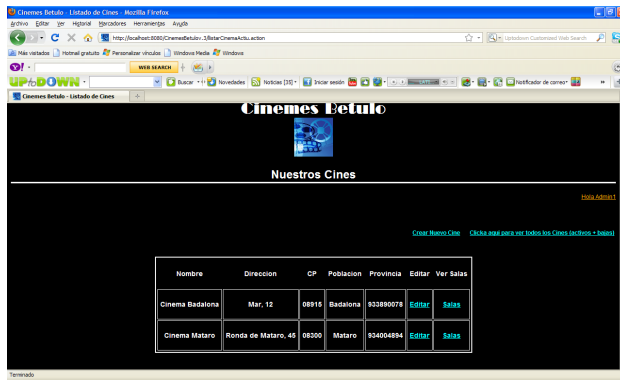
Cinemes Betulo - Listado de Cines - Mozilla Firefox

Archivo Editar Ver Historial Marcadores Herramientas Ayuda

http://localhost:8080/CinemesBetulov.3/listarCinemaActiu.action

Uptodown Customized Web Search

Más visitados Hotmail gratuito Personalizar vínculos Windows Media Windows

WEB SEARCH

UPtoDOWN

Buscar Novedades Noticias [35] Iniciar sesión Notificador de correo

Cinemes Betulo - Listado de Cines

Cinemes Betulo

Nuestros Cines

Hola Admin1

Crear Nuevo Cine Clicka aqui para ver todos los Cines (activos + bajas)

| Nombre | Direccion | CP | Poblacion | Provincia | Editar | Ver Salas |
|---|---|---|---|---|---|---|
| Cinema Badalona | Mar, 12 | 08915 | Badalona | 933890078 | Editar | Salas |
| Cinema Mataro | Ronda de Mataro, 45 | 08300 | Mataro | 934004894 | Editar | Salas |

Terminado